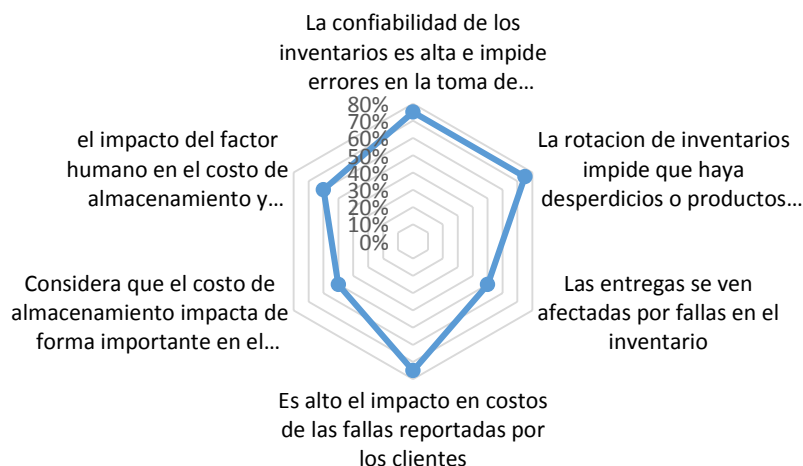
La confiabilidad de los inventarios es alta e impide errores en la toma de…

80%
70%
60%
50%
40%
30%
20%
10%
0%

La rotacion de inventarios impide que haya desperdicios o productos…

Las entregas se ven afectadas por fallas en el inventario

Es alto el impacto en costos de las fallas reportadas por los clientes

Considera que el costo de almacenamiento impacta de forma importante en el…

el impacto del factor humano en el costo de almacenamiento y…